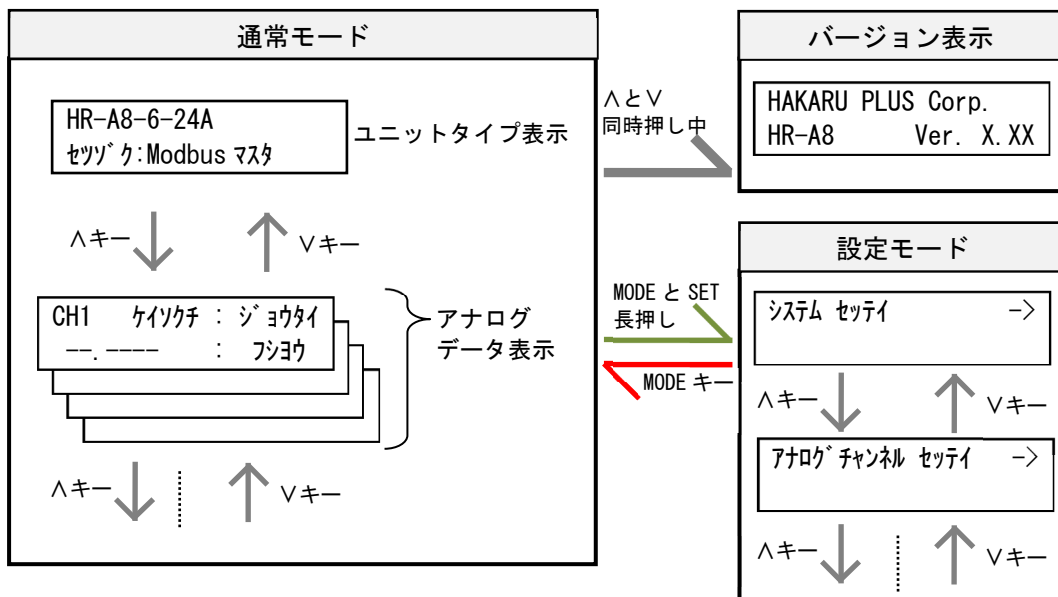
通常モード

HR-A8-6-24A
ｾﾂｿﾞｸ:Modbus ﾏｽﾀ

ユニットタイプ表示

∧キー

∨キー

CH1 ｹｲｿｸﾁ : ｼﾞｮｳﾀｲ
--.---- : ﾌｼﾖｳ

アナログ
データ表示

∧キー

∨キー

∧と∨
同時押し中

バージョン表示

HAKARU PLUS Corp.
HR-A8 Ver. X.XX

MODE と SET
長押し

MODE キー

設定モード

ｼｽﾃﾑ ｾｯﾃｲ ->

∧キー

∨キー

ｱﾅﾛｸﾞ ﾁｬﾝﾈﾙ ｾｯﾃｲ ->

∧キー

∨キー